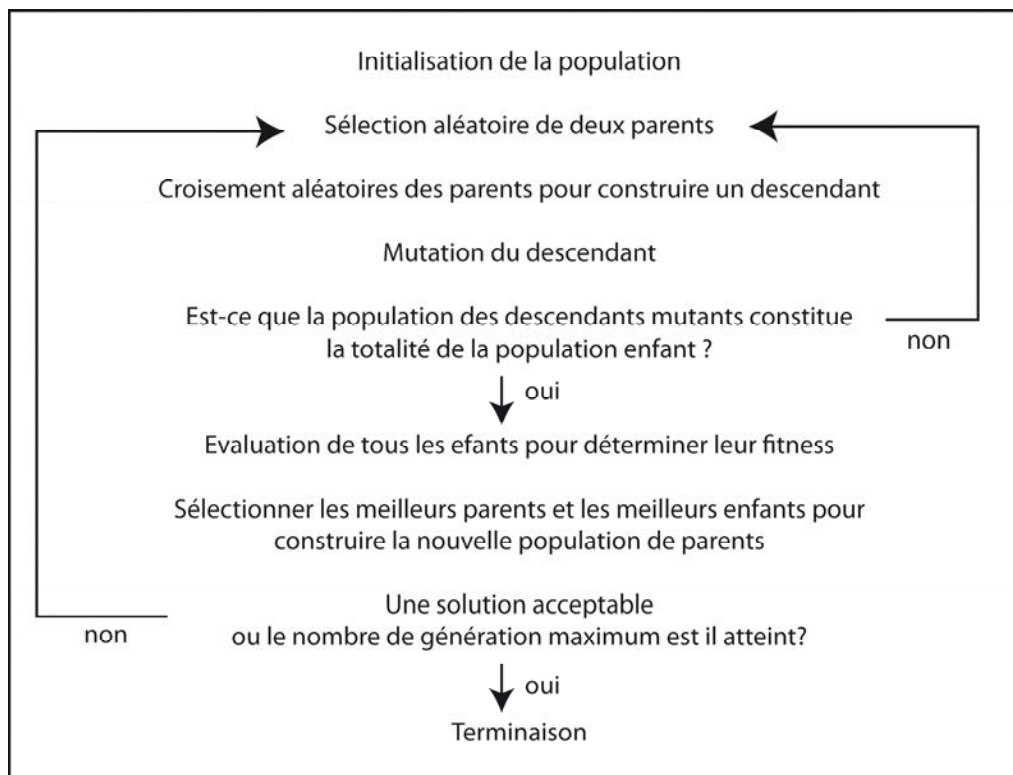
Initialisation de la population

Sélection aléatoire de deux parents

Croisement aléatoires des parents pour construire un descendant

Mutation du descendant

Est-ce que la population des descendants mutants constitue la totalité de la population enfant ?

non

oui

Evaluation de tous les efants pour déterminer leur fitness

Sélectionner les meilleurs parents et les meilleurs enfants pour construire la nouvelle population de parents

Une solution acceptable ou le nombre de génération maximum est il atteint?

non

oui

Terminaison